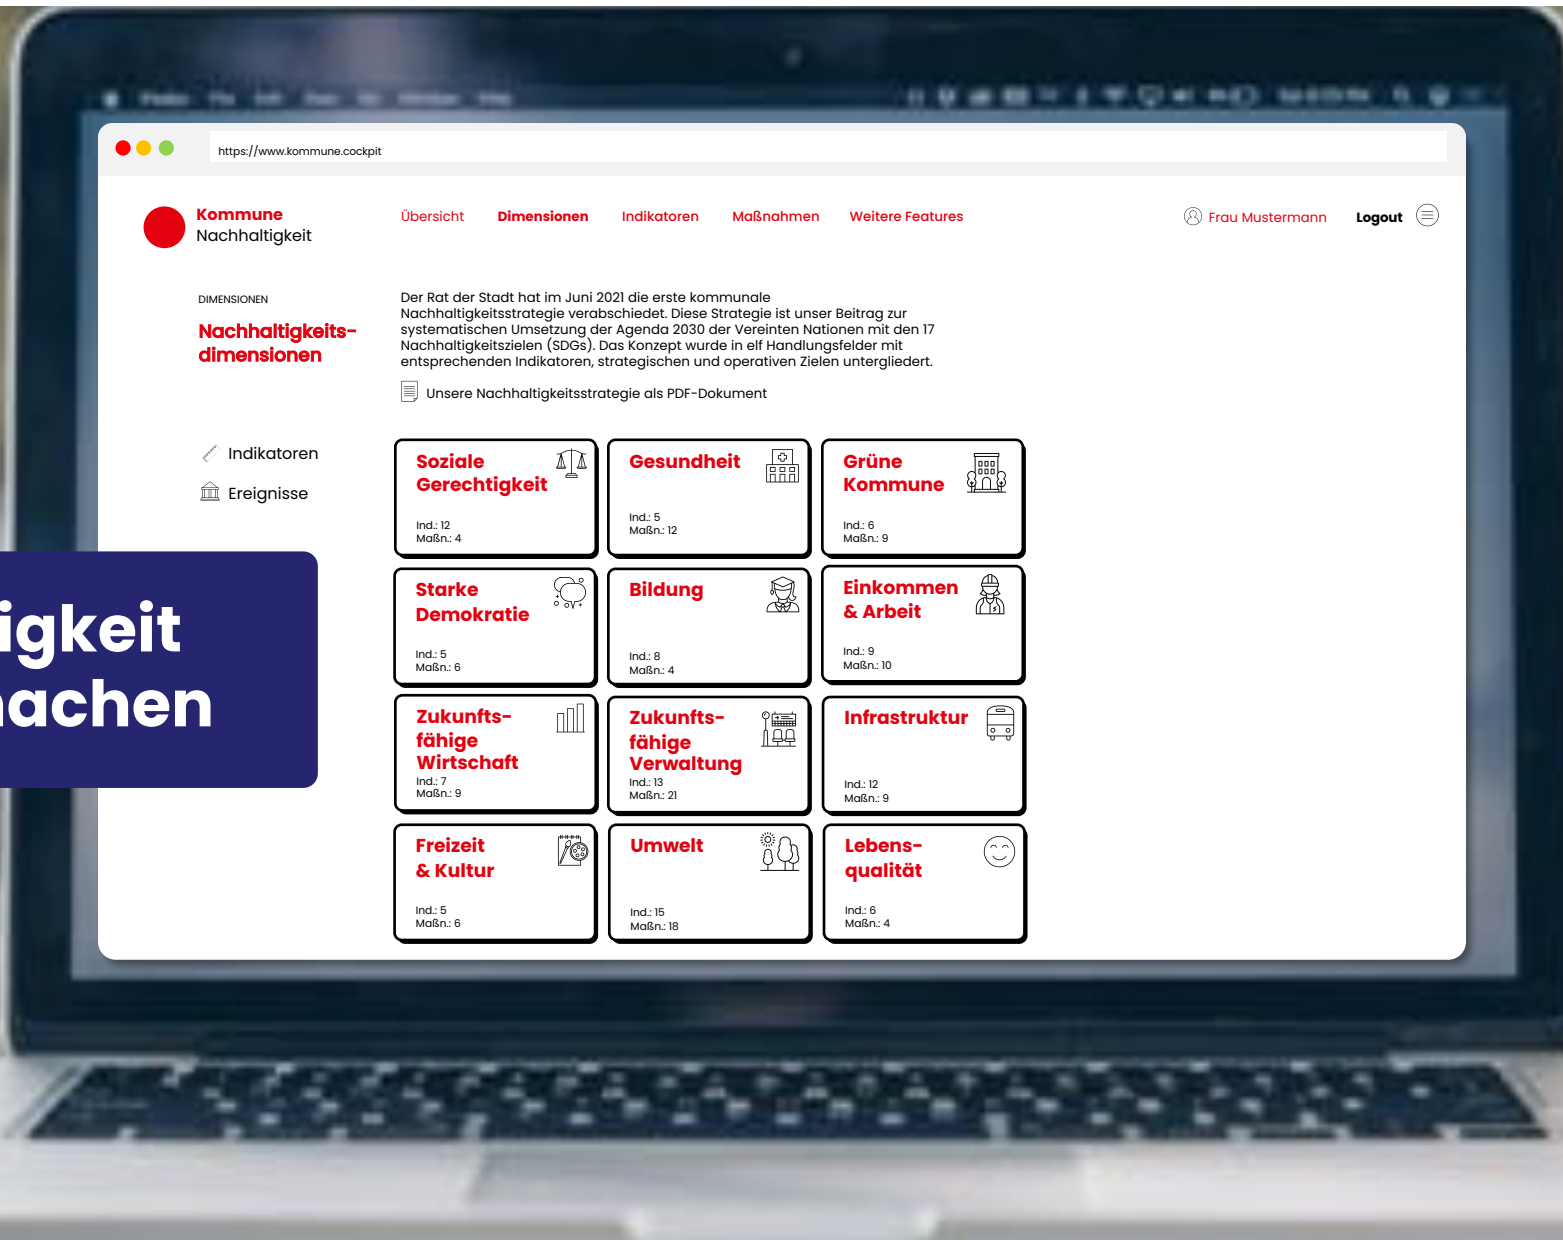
https://www.kommune.cockpit

Kommune
Nachhaltigkeit

Übersicht Dimensionen Indikatoren Maßnahmen Weitere Features

Frau Mustermann Logout

DIMENSIONEN

Nachhaltigkeitsdimensionen

Der Rat der Stadt hat im Juni 2021 die erste kommunale Nachhaltigkeitsstrategie verabschiedet. Diese Strategie ist unser Beitrag zur systematischen Umsetzung der Agenda 2030 der Vereinten Nationen mit den 17 Nachhaltigkeitszielen (SDGs). Das Konzept wurde in elf Handlungsfelder mit entsprechenden Indikatoren, strategischen und operativen Zielen untergliedert.

Unsere Nachhaltigkeitsstrategie als PDF-Dokument

Indikatoren
Ereignisse

igkeit
achen

Soziale Gerechtigkeit
Ind.: 12
Maßn.: 4

Gesundheit
Ind.: 5
Maßn.: 12

Grüne Kommune
Ind.: 6
Maßn.: 9

Starke Demokratie
Ind.: 5
Maßn.: 6

Bildung
Ind.: 8
Maßn.: 4

Einkommen & Arbeit
Ind.: 9
Maßn.: 10

Zukunftsfähige Wirtschaft
Ind.: 7
Maßn.: 9

Zukunftsfähige Verwaltung
Ind.: 13
Maßn.: 21

Infrastruktur
Ind.: 12
Maßn.: 9

Freizeit & Kultur
Ind.: 5
Maßn.: 6

Umwelt
Ind.: 15
Maßn.: 18

Lebensqualität
Ind.: 6
Maßn.: 4